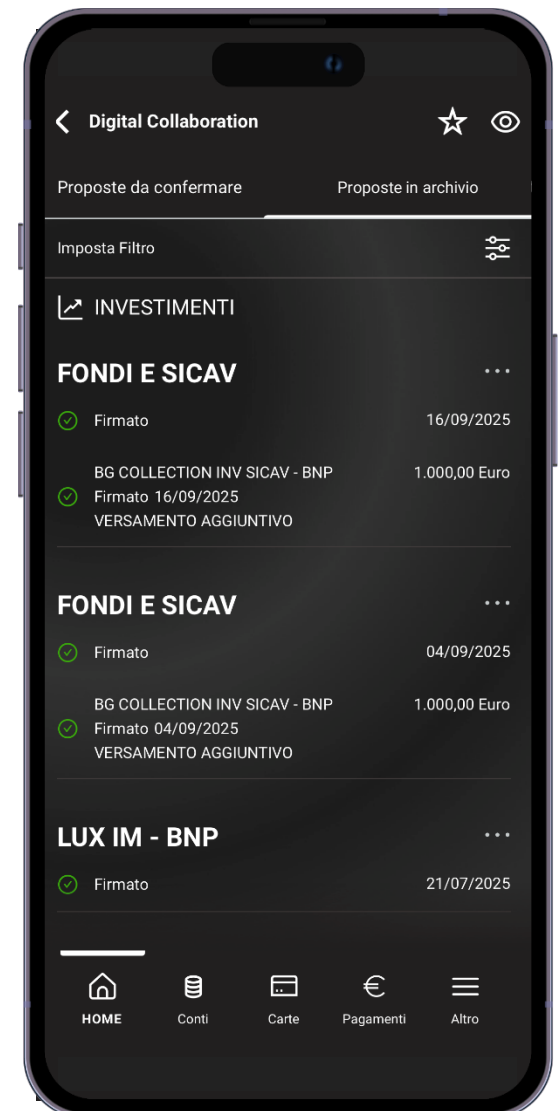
Digital Collaboration

Proposte da confermare
Proposte in archivio

Imposta Filtro

INVESTIMENTI

FONDI E SICAV
Firmato 16/09/2025
BG COLLECTION INV SICAV - BNP 1.000,00 Euro
Firmato 16/09/2025
VERSAMENTO AGGIUNTIVO

FONDI E SICAV
Firmato 04/09/2025
BG COLLECTION INV SICAV - BNP 1.000,00 Euro
Firmato 04/09/2025
VERSAMENTO AGGIUNTIVO

LUX IM - BNP
Firmato 21/07/2025

HOME
Conti
Carte
Pagamenti
Altro